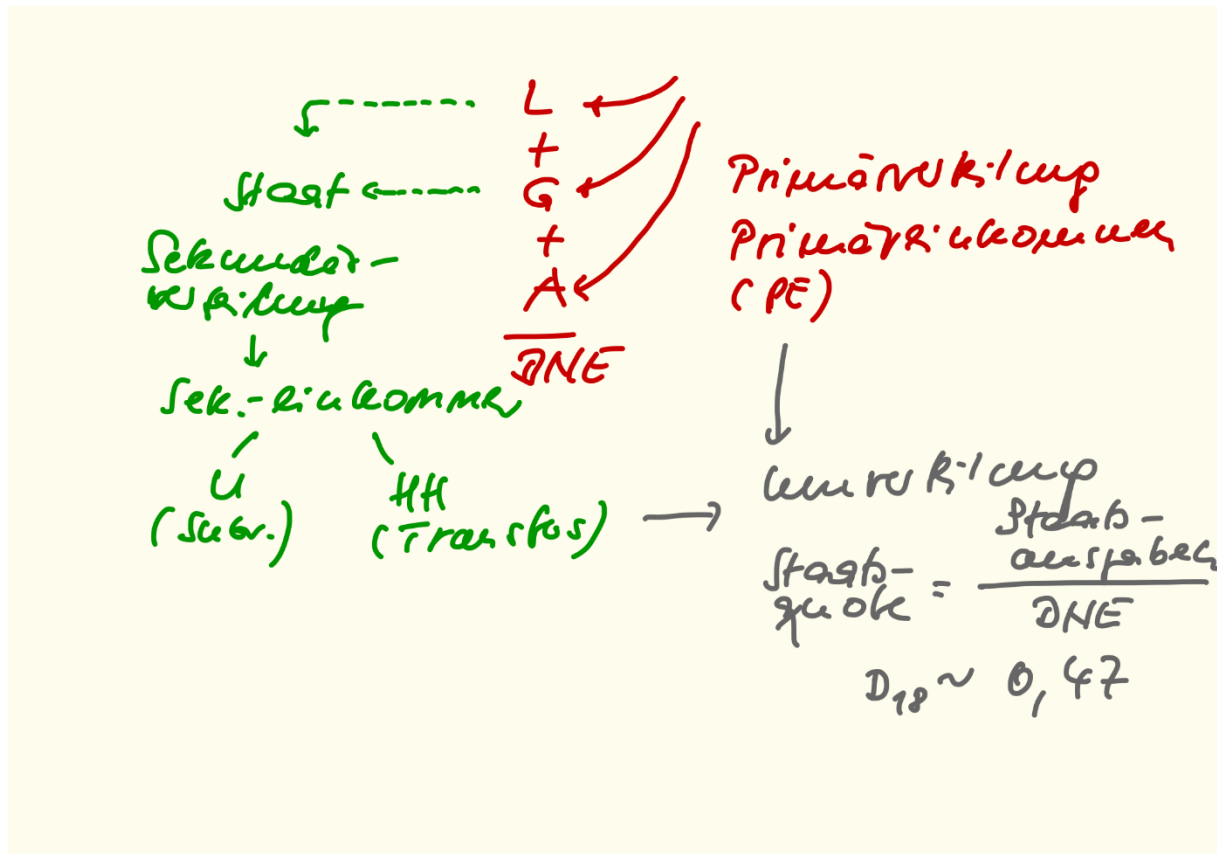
L
+
G
+
A
ΣNE

Primärverteilung
Primäreinkommen
(PE)

Staat

Sekundär-
verteilung

Sek.-einkommen

U
(Subv.)

HH
(Transfers)

Umverteilung

Staats-
quote $=\frac{\text{Staats-ausgaben}}{\Sigma NE}$

$D_{18} \sim 0,47$